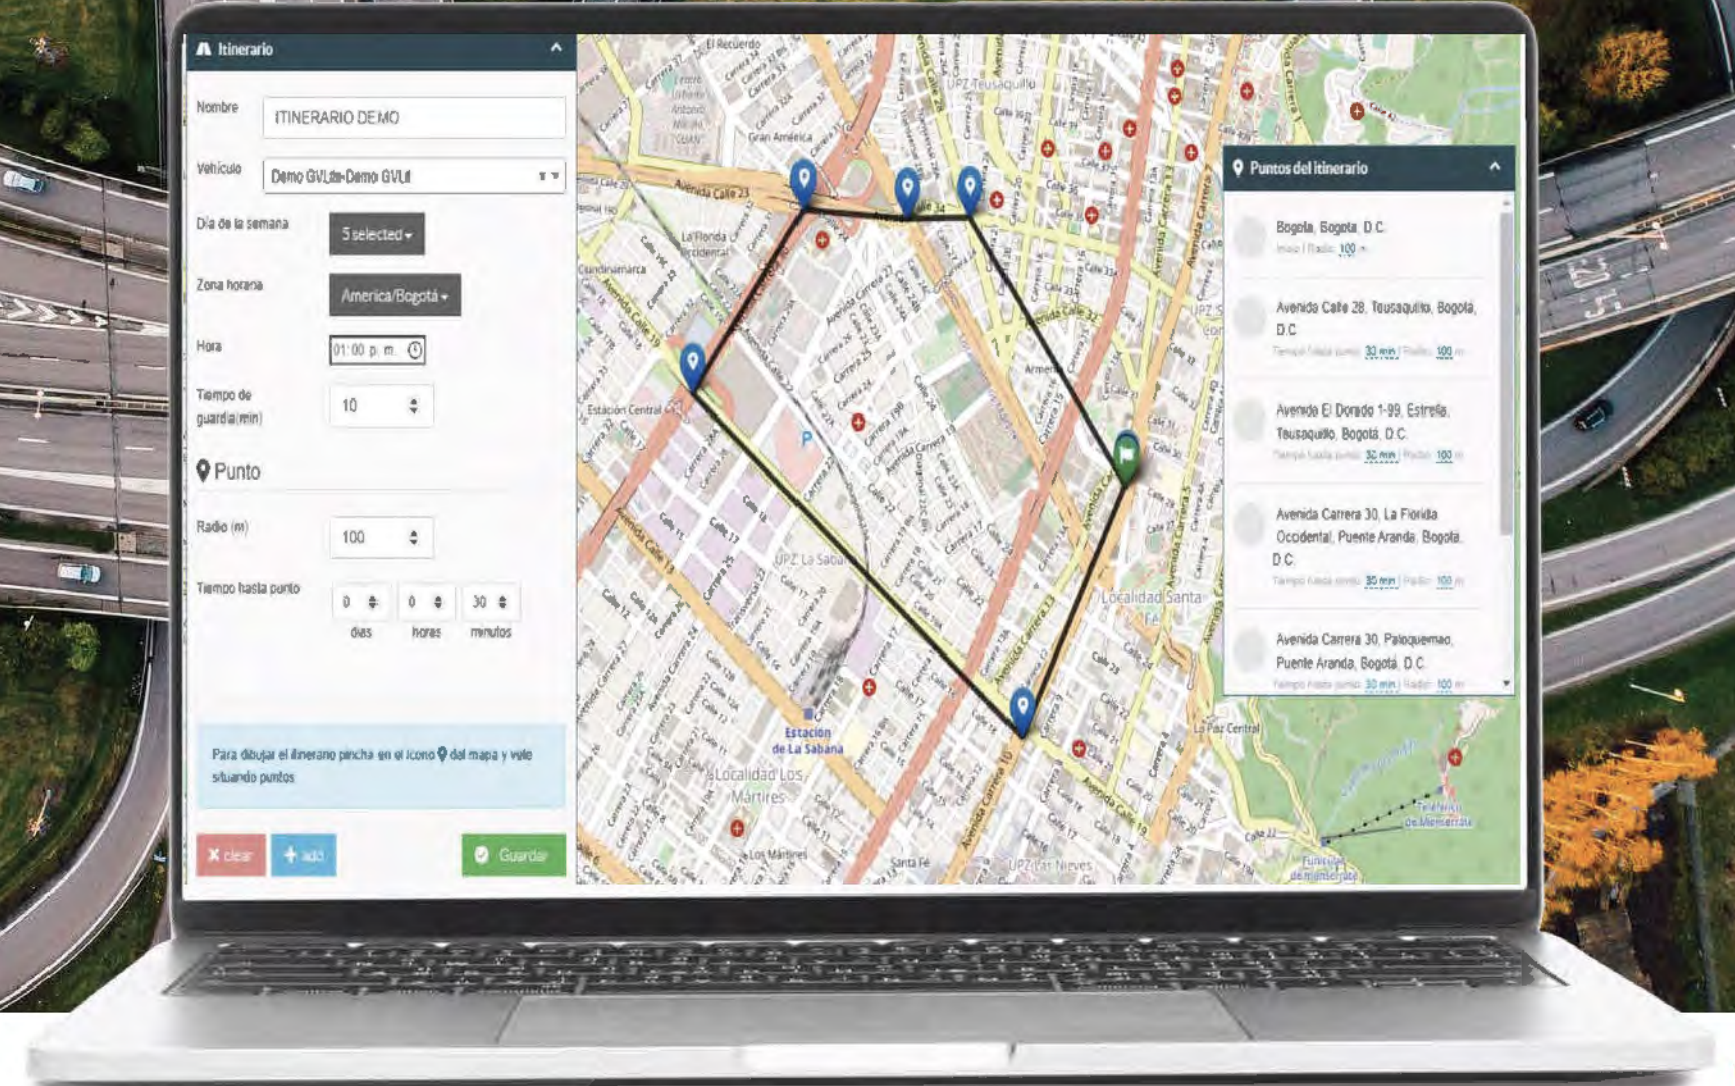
Itinerario

Nombre ITINERARIO DEMO

Vehiculo Demo GVLde-Demo GVLt

Día de la semana 5 selected

Zona horaria America/Bogotá

Hora 01:00 p. m.

Tiempo de guardia(min) 10

Punto

Radio (m) 100

Tiempo hasta punto 0 0 30
días horas minutos

Para dibujar el itinerario pincha en el icono del mapa y vete situando puntos

clear add Guardar

Puntos del itinerario

Bogota, Bogotá, D.C.
Inicio | Radio: 100 m

Avenida Calle 28, Teusaquillo, Bogotá, D.C.
Tiempo hasta punto: 30 min | Radio: 100 m

Avenida El Dorado 1-99, Estrella, Teusaquillo, Bogotá, D.C.
Tiempo hasta punto: 30 min | Radio: 100 m

Avenida Carrera 30, La Florida Occidental, Puente Aranda, Bogotá, D.C.
Tiempo hasta punto: 30 min | Radio: 100 m

Avenida Carrera 30, Paloquemao, Puente Aranda, Bogotá, D.C.
Tiempo hasta punto: 30 min | Radio: 100 m

El Recuerdo
Gran América
Avenida Calle 23
La Florida Occidental
Cundinamarca
Estación Central
UPZ Teusaquillo
UPZ La Sabana
Localidad Santa Fe
Estación de La Sabana
Localidad Los Mártires
Los Mártires
Santa Fe
UPZ Las Nieves
La Paz Central
Teleférico de Monserrate
Funicular de Monserrate
Avenida Carrera 10
Avenida Calle 19